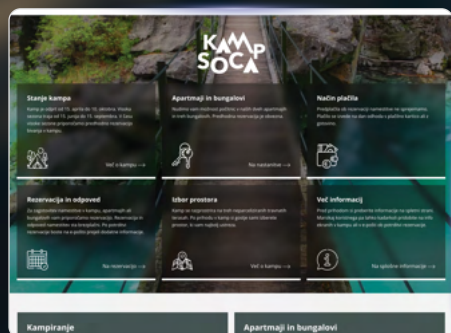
KAMP SOČA

Stanje kampa

Kamp je odprt od 15. aprila do 15. oktobra. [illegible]

Več o kampu →

Apartmaji in bungalovi

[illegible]

Na nastanitve →

Način plačila

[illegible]

Rezervacija in odpoved

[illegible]

Na rezervacije →

Izbor prostora

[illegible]

Več o kampu →

Več informacij

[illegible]

Na splošne informacije →

Kampiranje

Apartmaji in bungalovi